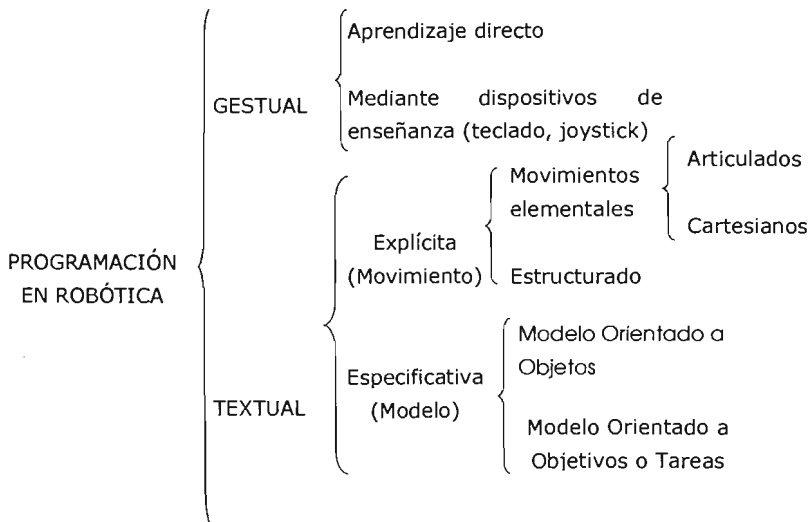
PROGRAMACIÓN EN ROBÓTICA

GESTUAL

Aprendizaje directo

Mediante dispositivos de enseñanza (teclado, joystick)

TEXTUAL

Explícita (Movimiento)

Movimientos elementales

Articulados

Cartesianos

Estructurado

Especificativa (Modelo)

Modelo Orientado a Objetos

Modelo Orientado a Objetivos o Tareas